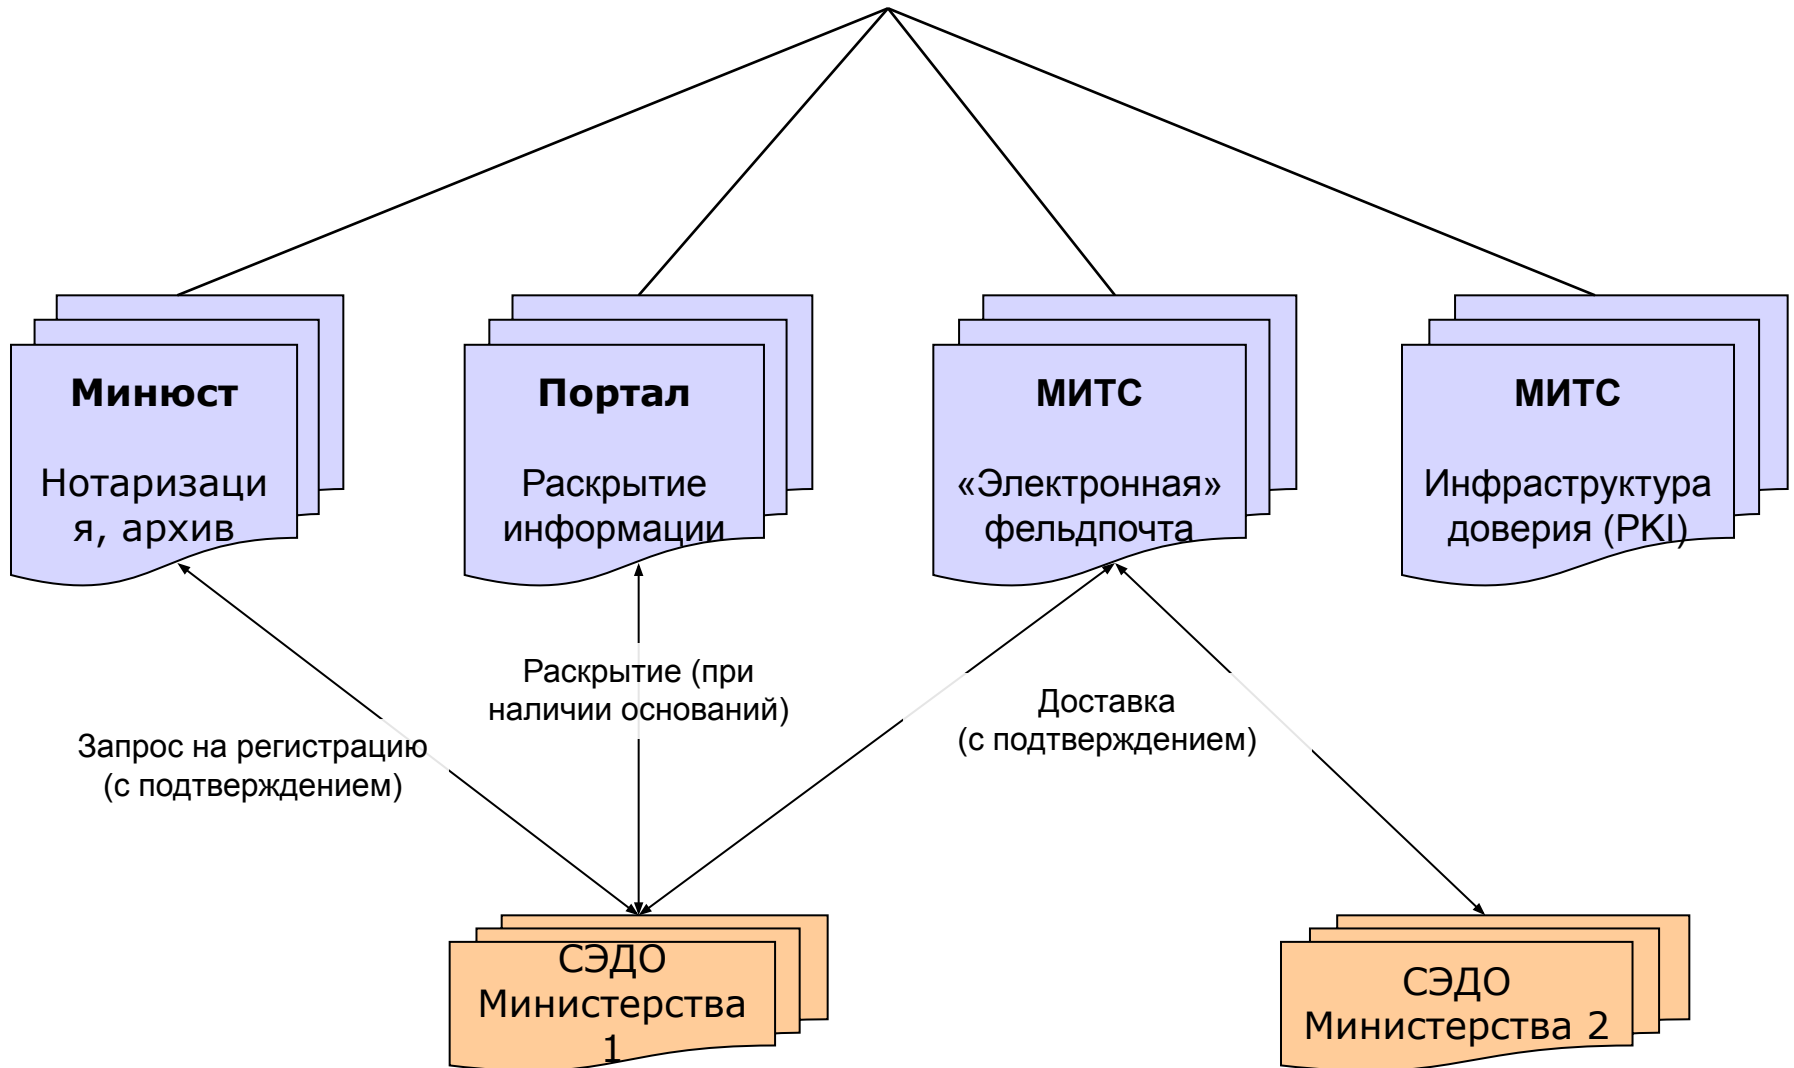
Минюст

Нотаризация, архив

Портал

Раскрытие информации

МИТС

«Электронная» фельдпочта

МИТС

Инфраструктура доверия (PKI)

Раскрытие (при наличии оснований)

Запрос на регистрацию (с подтверждением)

Доставка (с подтверждением)

СЭДО Министерства 1

СЭДО Министерства 2